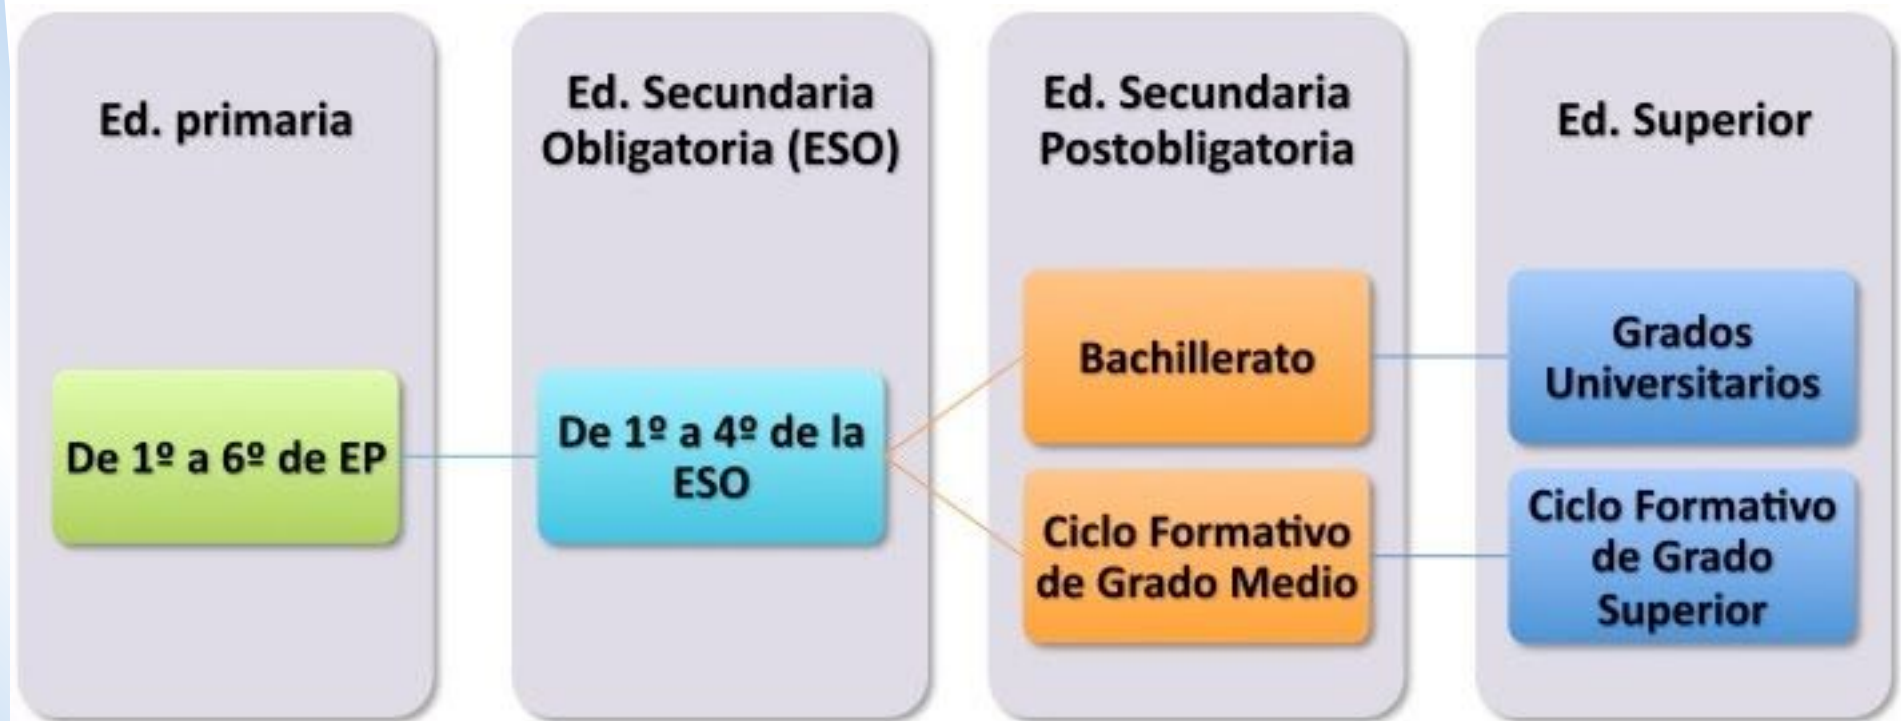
Ed. primaria

De 1º a 6º de EP

Ed. Secundaria Obligatoria (ESO)

De 1º a 4º de la ESO

Ed. Secundaria Postobligatoria

Bachillerato

Ciclo Formativo de Grado Medio

Ed. Superior

Grados Universitarios

Ciclo Formativo de Grado Superior